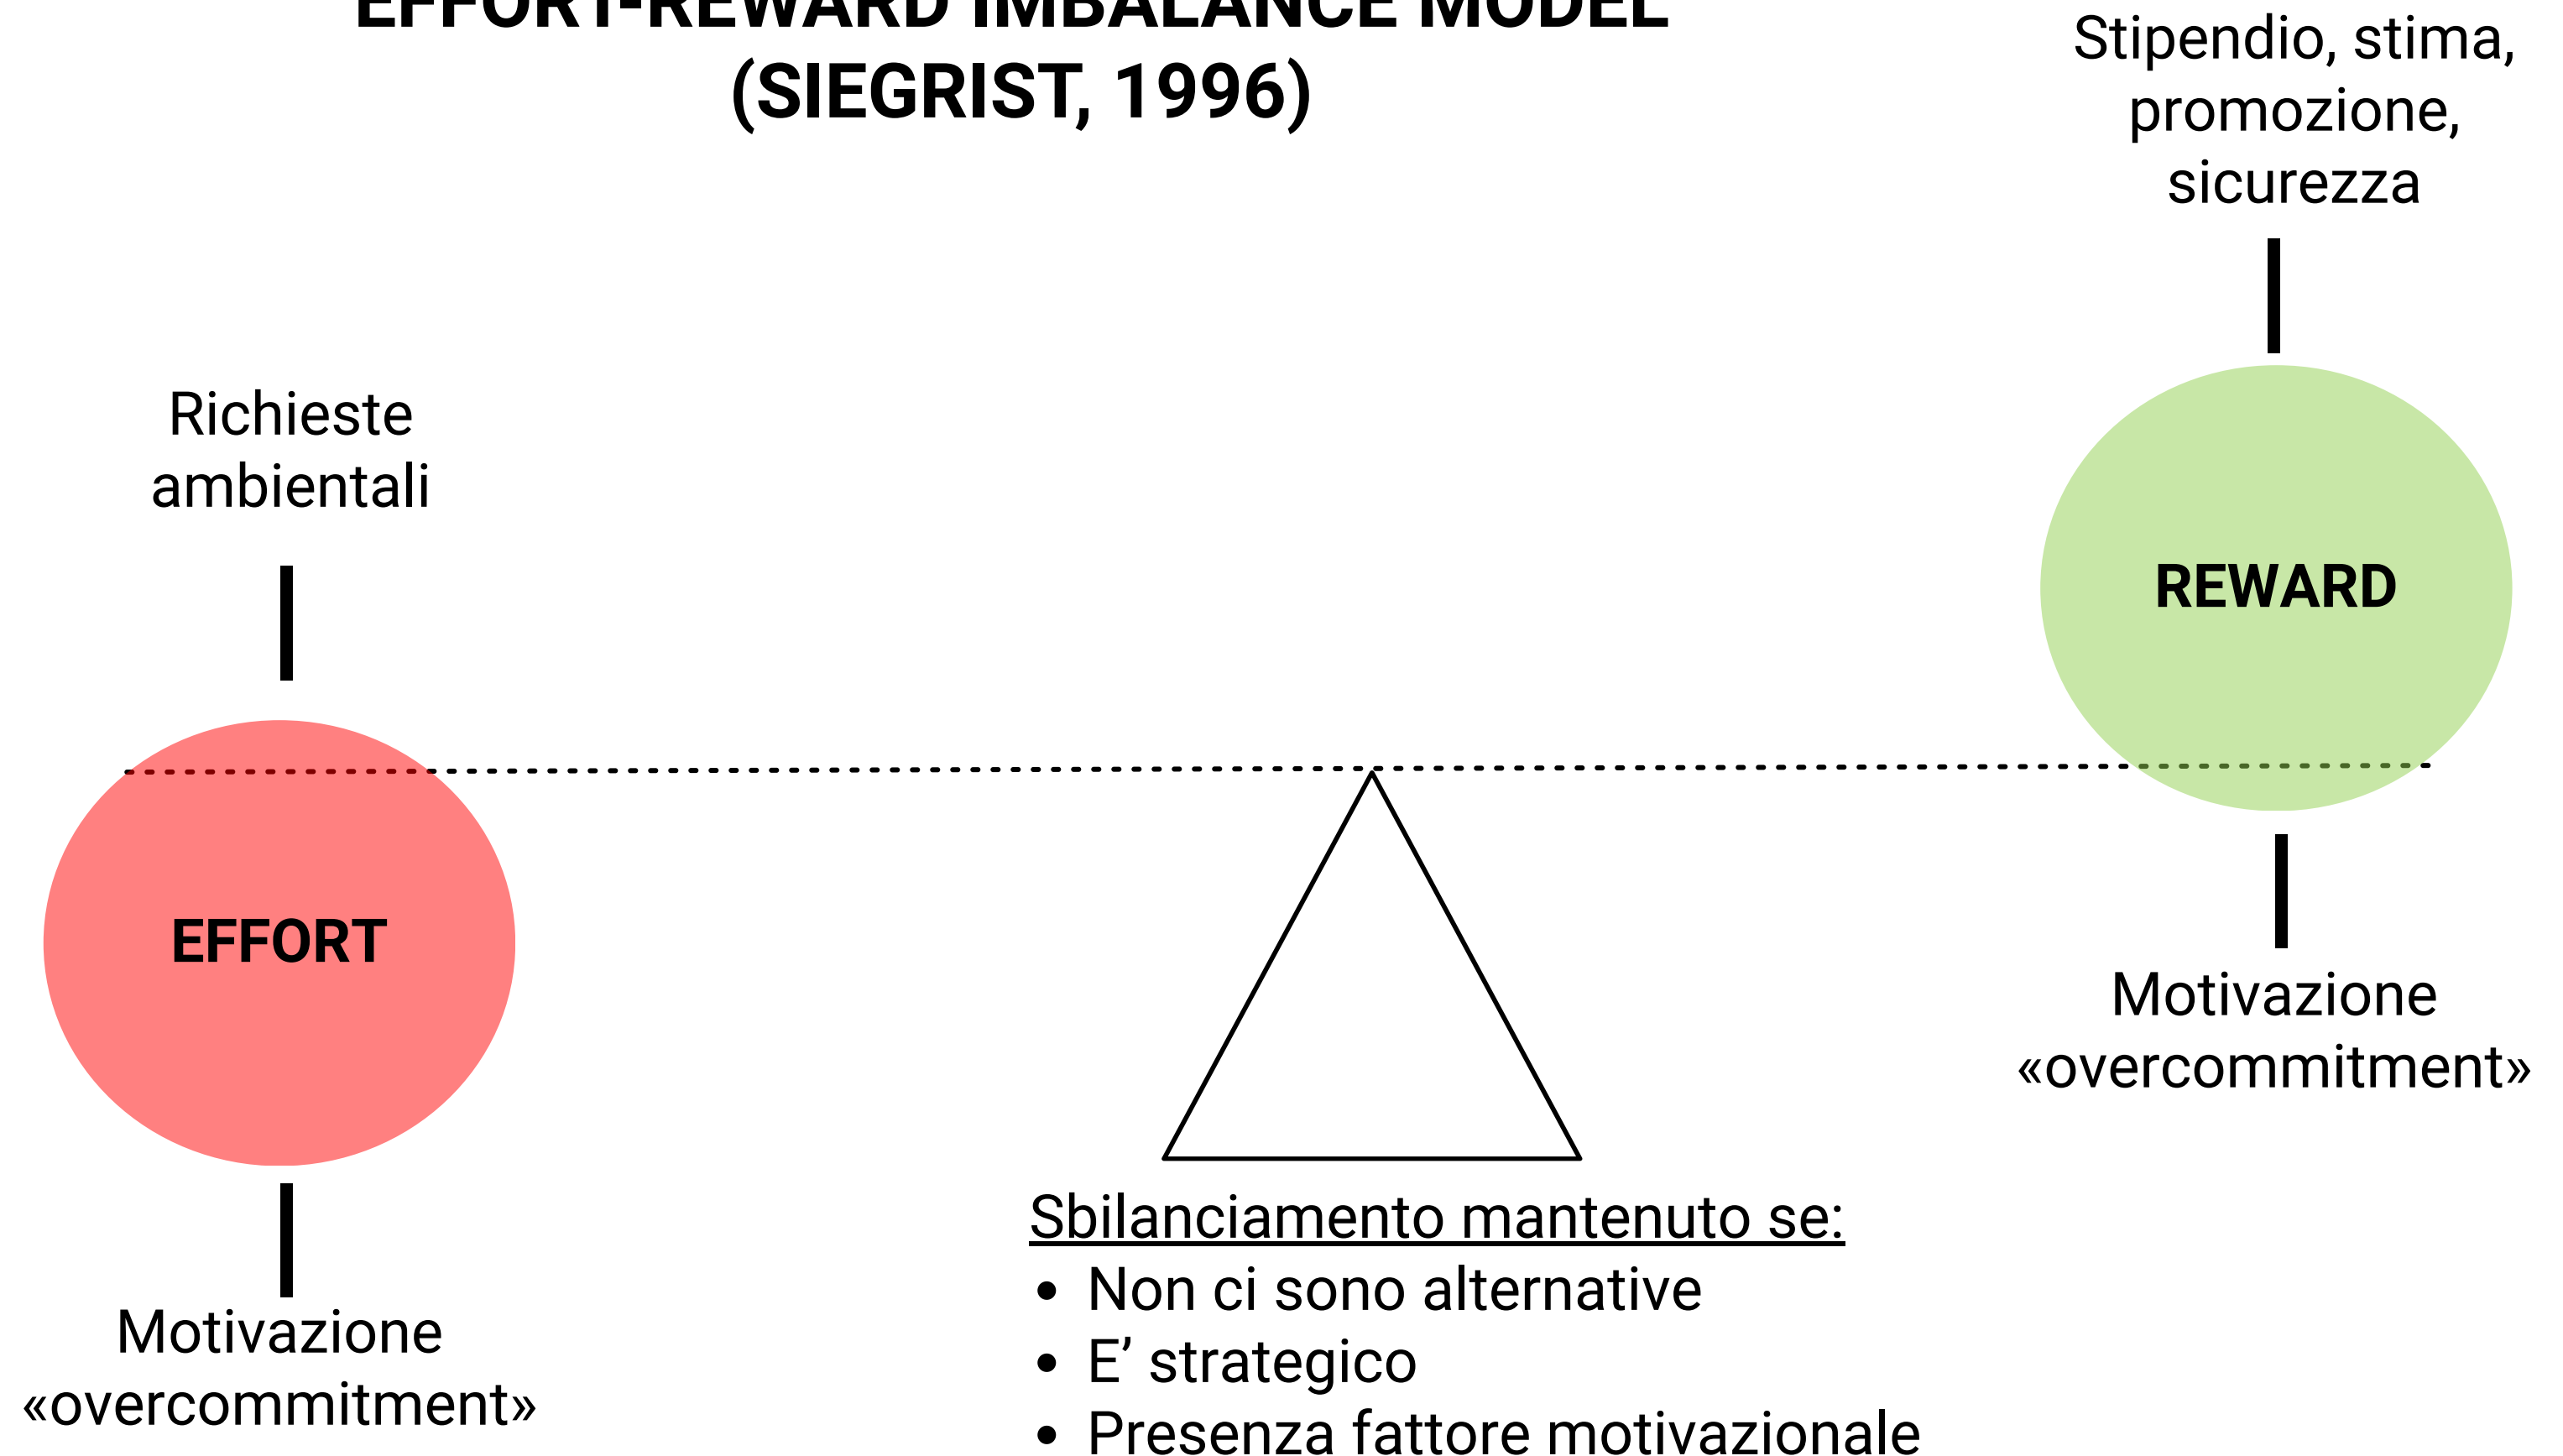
EFFORT-REWARD IMBALANCE MODEL
(SIEGRIST, 1996)

Stipendio, stima, promozione, sicurezza

Richieste ambientali

REWARD

EFFORT

Motivazione «overcommitment»

Sbilanciamento mantenuto se:
- Non ci sono alternative
- E’ strategico
- Presenza fattore motivazionale

Motivazione «overcommitment»